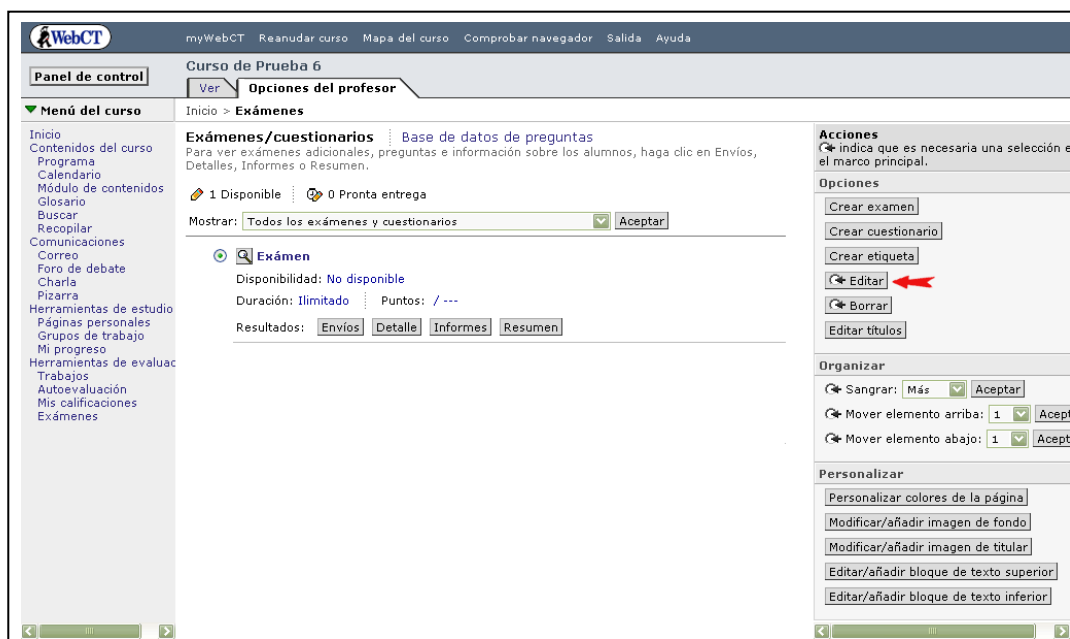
WebCT

myWebCT Reanudar curso Mapa del curso Comprobar navegador Salida Ayuda

Panel de control

Curso de Prueba 6

Ver | Opciones del profesor

▼ Menú del curso

Inicio > Exámenes

Inicio
Contenidos del curso
Programa
Calendario
Módulo de contenidos
Glosario
Buscar
Recopilar
Comunicaciones
Correo
Foro de debate
Charla
Pizarra
Herramientas de estudio
Páginas personales
Grupos de trabajo
Mi progreso
Herramientas de evaluac
Trabajos
Autoevaluación
Mis calificaciones
Exámenes

Exámenes/cuestionarios | Base de datos de preguntas
Para ver exámenes adicionales, preguntas e información sobre los alumnos, haga clic en Envíos, Detalles, Informes o Resumen.

1 Disponible | 0 Pronta entrega

Mostrar: Todos los exámenes y cuestionarios [Aceptar]

Exámen
Disponibilidad: No disponible
Duración: Ilimitado | Puntos: / ---
Resultados: [Envíos] [Detalle] [Informes] [Resumen]

Acciones
indica que es necesaria una selección e el marco principal.

Opciones
[Crear examen]
[Crear cuestionario]
[Crear etiqueta]
[Editar]
[Borrar]
[Editar títulos]

Organizar
Sangrar: Más [Aceptar]
Mover elemento arriba: 1 [Acept
Mover elemento abajo: 1 [Acept

Personalizar
[Personalizar colores de la página]
[Modificar/añadir imagen de fondo]
[Modificar/añadir imagen de titular]
[Editar/añadir bloque de texto superior]
[Editar/añadir bloque de texto inferior]